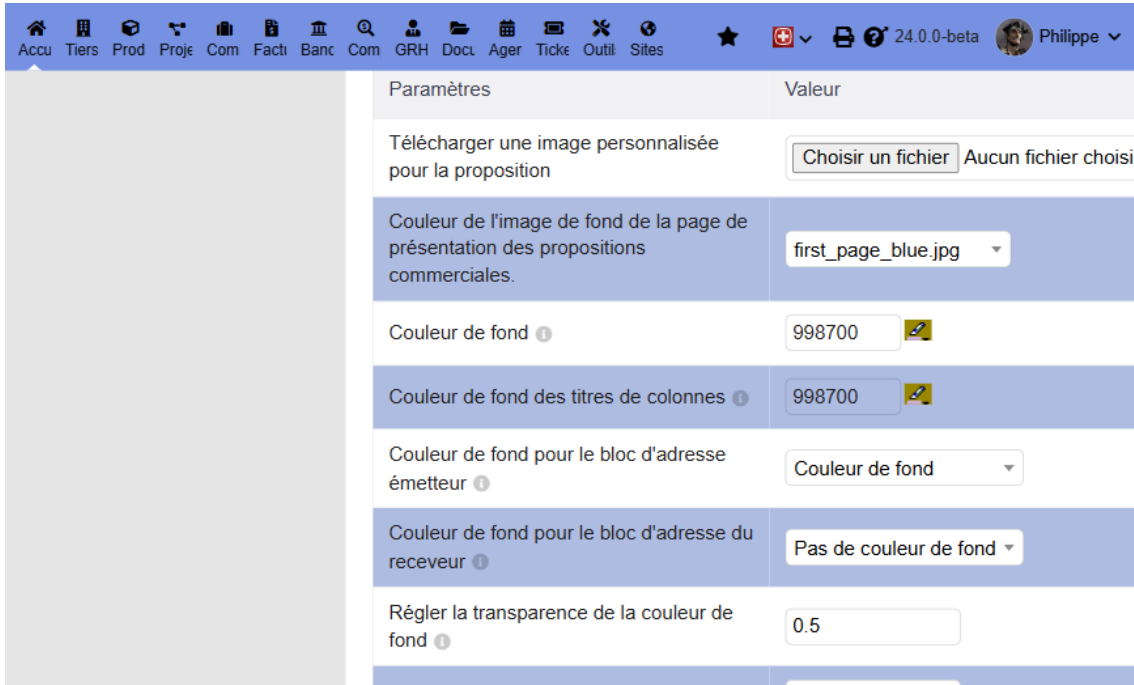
Accu Tiers Prod Proje Com Factı Banc Com GRH Docu Ager Ticke Outil Sites 24.0.0-beta Philippe

| Paramètres | Valeur |
|---|---|
| Télécharger une image personnalisée pour la proposition | Choisir un fichier Aucun fichier choisi |
| Couleur de l'image de fond de la page de présentation des propositions commerciales. | first_page_blue.jpg |
| Couleur de fond | 998700 |
| Couleur de fond des titres de colonnes | 998700 |
| Couleur de fond pour le bloc d'adresse émetteur | Couleur de fond |
| Couleur de fond pour le bloc d'adresse du receveur | Pas de couleur de fond |
| Régler la transparence de la couleur de fond | 0.5 |